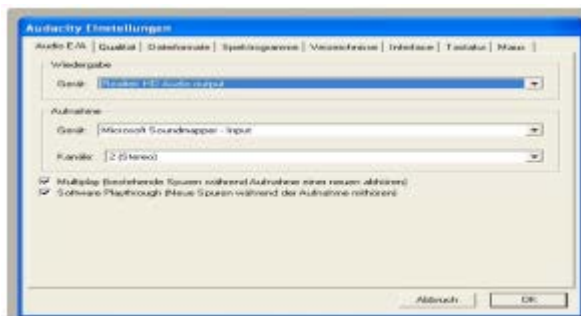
Audacity Einstellungen

Audio E/A | Qualität | Dateiformate | Spektrogramme | Verzeichnisse | Interface | Tastatur | Maus

Wiedergabe

Gerät: Realtek HD Audio output

Aufnahme

Gerät: Microsoft Soundmapper - Input

Kanäle: 2 (Stereo)

Multiplay (bestehende Spuren während Aufnahme einer neuen abhören)

Software Playthrough (Neue Spuren während der Aufnahme mithören)

Abbruch

OK